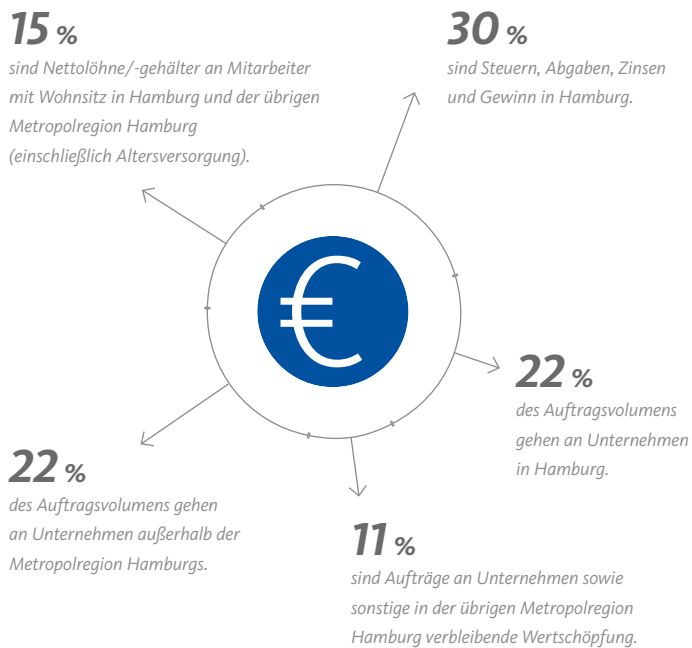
15 %
sind Nettolöhne/-gehälter an Mitarbeiter mit Wohnsitz in Hamburg und der übrigen Metropolregion Hamburg (einschließlich Altersversorgung).

30 %
sind Steuern, Abgaben, Zinsen und Gewinn in Hamburg.

€

22 %
des Auftragsvolumens gehen an Unternehmen in Hamburg.

22 %
des Auftragsvolumens gehen an Unternehmen außerhalb der Metropolregion Hamburgs.

11 %
sind Aufträge an Unternehmen sowie sonstige in der übrigen Metropolregion Hamburg verbleibende Wertschöpfung.